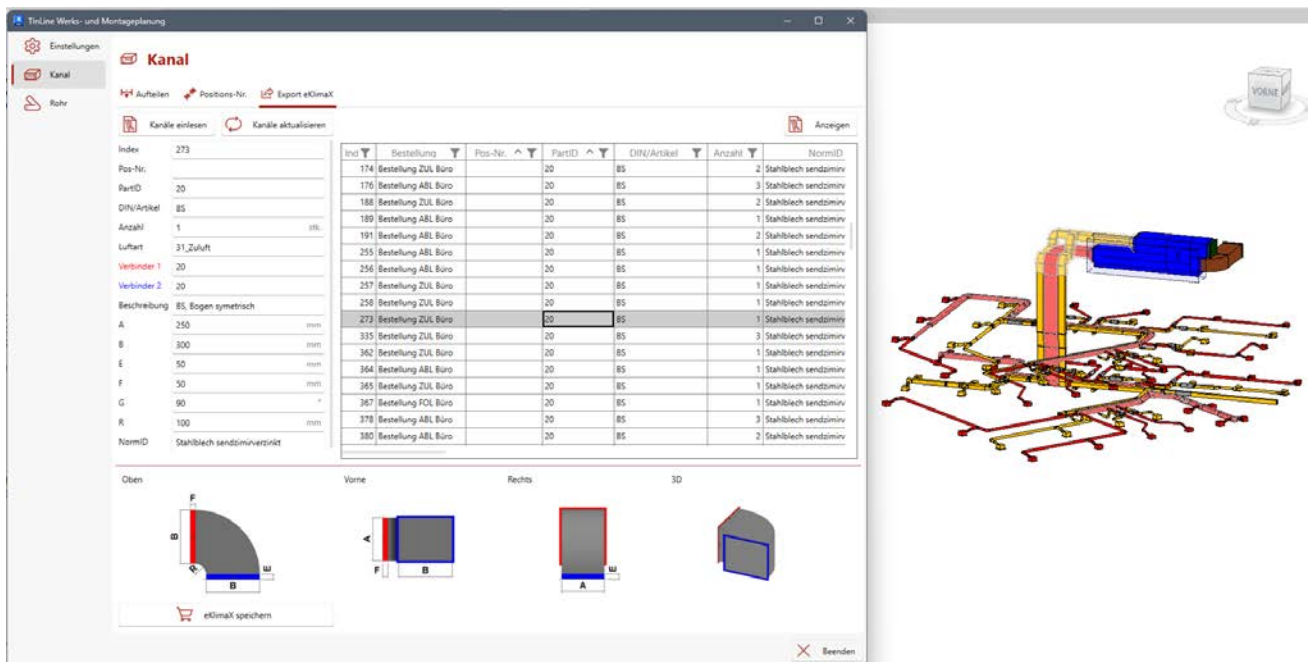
TinLine Werks- und Montageplanung

Einstellungen
Kanal
Rohr

Kanal

Aufteilen
Positions-Nr.
Export eKlimaX

Kanäle einlesen
Kanäle aktualisieren
Anzeigen

Index 273
Pos-Nr.
PartID 20
DIN/Artikel BS
Anzahl 1 stk.
Luftart 31_Zuluft
Verbinder 1 20
Verbinder 2 20
Beschreibung BS, Bogen symetrisch
A 250 mm
B 300 mm
E 50 mm
F 50 mm
G 90 °
R 100 mm
NormID Stahlblech sendzimirverzinkt

| Ind | Bestellung | Pos-Nr. | PartID | DIN/Artikel | Anzahl | NormID |
|---|---|---|---|---|---|---|
| 174 | Bestellung ZUL Büro | | 20 | BS | 2 | Stahlblech sendzimirv |
| 176 | Bestellung ABL Büro | | 20 | BS | 3 | Stahlblech sendzimirv |
| 188 | Bestellung ZUL Büro | | 20 | BS | 2 | Stahlblech sendzimirv |
| 189 | Bestellung ABL Büro | | 20 | BS | 1 | Stahlblech sendzimirv |
| 191 | Bestellung ABL Büro | | 20 | BS | 2 | Stahlblech sendzimirv |
| 255 | Bestellung ABL Büro | | 20 | BS | 1 | Stahlblech sendzimirv |
| 256 | Bestellung ABL Büro | | 20 | BS | 1 | Stahlblech sendzimirv |
| 257 | Bestellung ZUL Büro | | 20 | BS | 1 | Stahlblech sendzimirv |
| 258 | Bestellung ZUL Büro | | 20 | BS | 1 | Stahlblech sendzimirv |
| 273 | Bestellung ZUL Büro | | 20 | BS | 1 | Stahlblech sendzimirv |
| 335 | Bestellung ZUL Büro | | 20 | BS | 3 | Stahlblech sendzimirv |
| 362 | Bestellung ZUL Büro | | 20 | BS | 1 | Stahlblech sendzimirv |
| 364 | Bestellung ABL Büro | | 20 | BS | 1 | Stahlblech sendzimirv |
| 365 | Bestellung ZUL Büro | | 20 | BS | 1 | Stahlblech sendzimirv |
| 367 | Bestellung FOL Büro | | 20 | BS | 1 | Stahlblech sendzimirv |
| 378 | Bestellung ABL Büro | | 20 | BS | 3 | Stahlblech sendzimirv |
| 380 | Bestellung ABL Büro | | 20 | BS | 2 | Stahlblech sendzimirv |

Oben
Vorne
Rechts
3D

F B R B E
A F B
E A

eKlimaX speichern

Beenden

VORNE